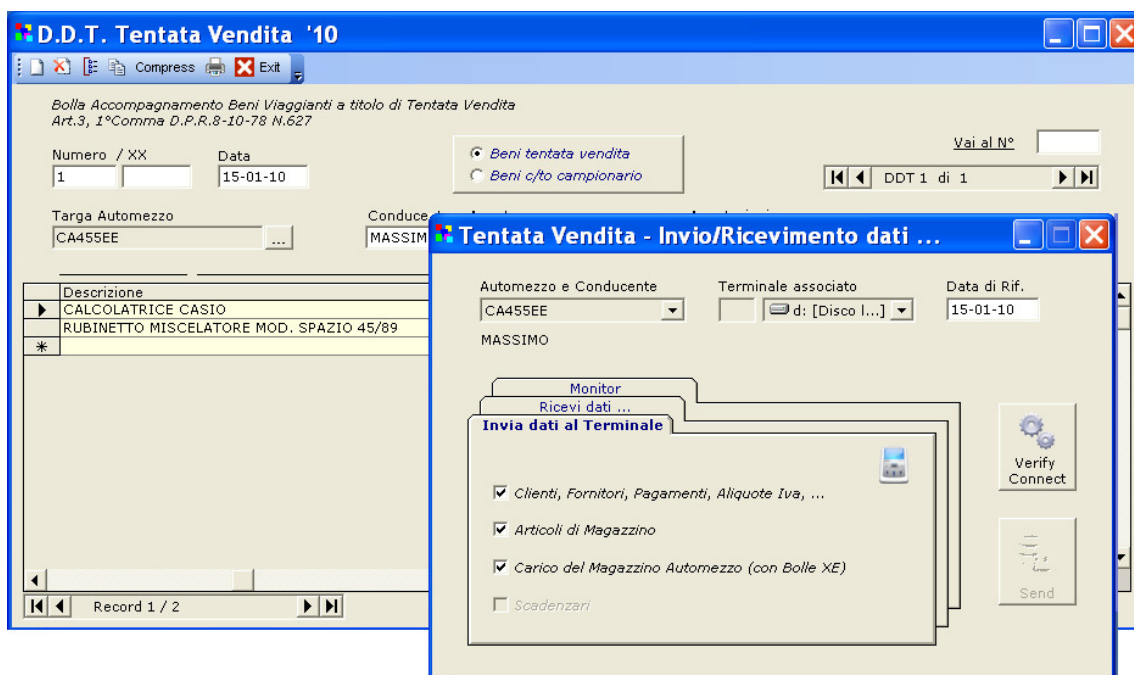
D.D.T. Tentata Vendita '10

Compress Exit

Bolla Accompagnamento Beni Viaggianti a titolo di Tentata Vendita
Art.3, 1°Comma D.P.R.8-10-78 N.627

Numero / XX
1

Data
15-01-10

Beni tentata vendita
Beni c/to campionario

Vai al N°

DDT 1 di 1

Targa Automezzo
CA455EE

Conduce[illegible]
MASSIM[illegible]

| | Descrizione |
|---|---|
| ▶ | CALCOLATRICE CASIO |
| | RUBINETTO MISCELATORE MOD. SPAZIO 45/89 |
| * | |

Record 1 / 2

Tentata Vendita - Invio/Ricevimento dati ...

Automezzo e Conducente
CA455EE
MASSIMO

Terminale associato
d: [Disco l...]

Data di Rif.
15-01-10

Monitor
Ricevi dati ...
Invia dati al Terminale

Clienti, Fornitori, Pagamenti, Aliquote Iva, ...
Articoli di Magazzino
Carico del Magazzino Automezzo (con Bolle XE)
Scadenzari

Verify Connect

Send